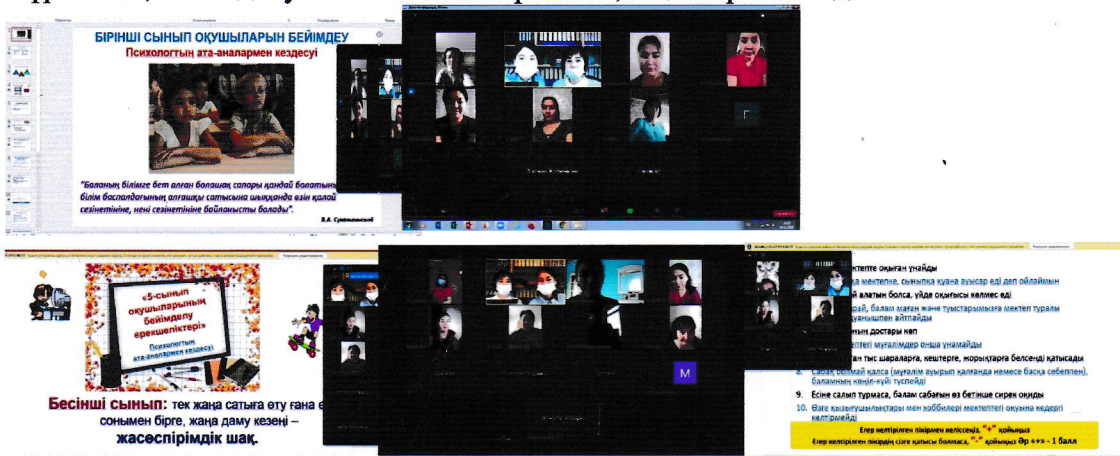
БІРІНШІ СЫНЫП ОҚУШЫЛАРЫН БЕЙІМДЕУ
Психологтың ата-аналармен кездесуі

"Баланың білімге бет алған болашақ сапары қандай болатыны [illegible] білім баспалдағының алғашқы сатысына шыққанда өзін қалай сезінетініне, нені сезінетініне байланысты болады".
В.А. Сухомлинский

«5-сынып оқушыларының бейімделу ерекшеліктері»
Психологтың ата-аналармен кездесуі

Бесінші сынып: тек жаңа сатыға өту ғана е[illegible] сонымен бірге, жаңа даму кезеңі – жасөспірімдік шақ.

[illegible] мектепте оқыған ұнайды
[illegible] мектепке, сыныпқа қуана аусар еді деп ойлаймын
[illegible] алатын болса, үйде оқығысы келмес еді
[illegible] балам маған және туыстарымызға мектеп туралы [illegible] айтпайды
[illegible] достары көп
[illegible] мұғалімдер онша ұнамайды
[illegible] тыс шараларға, кештерге, жорықтарға белсенді қатысады
8. Сабақ болмай қалса (мұғалім ауырып қалғанда немесе басқа себеппен), баланың көңіл-күйі түспейді
9. Есіне салып тұрмаса, балам сабағын өз бетінше сирек оқиды
10. Өзге қызығушылықтары мен хоббилері мектептегі оқуына кедергі келтірмейді

Егер келтірілген пікірмен келісесіз, "+" қойыңыз
Егер келтірілген пікірдің сізге қатысы болмаса, "-" қойыңыз Әр «+» - 1 балл

M